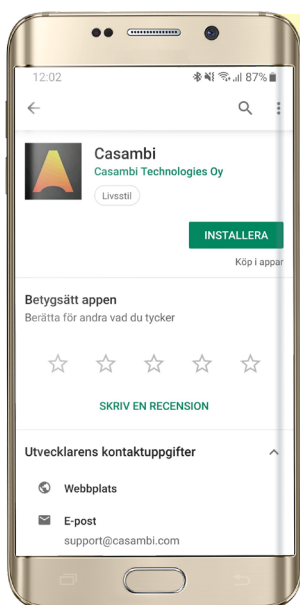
12:02

87%

Casambi
Casambi Technologies Oy
Livsstil

INSTALLERA
Köp i appar

Betygsätt appen
Berätta för andra vad du tycker

SKRIV EN RECENSION

Utvecklarens kontaktuppgifter

Webbplats

E-post
support@casambi.com